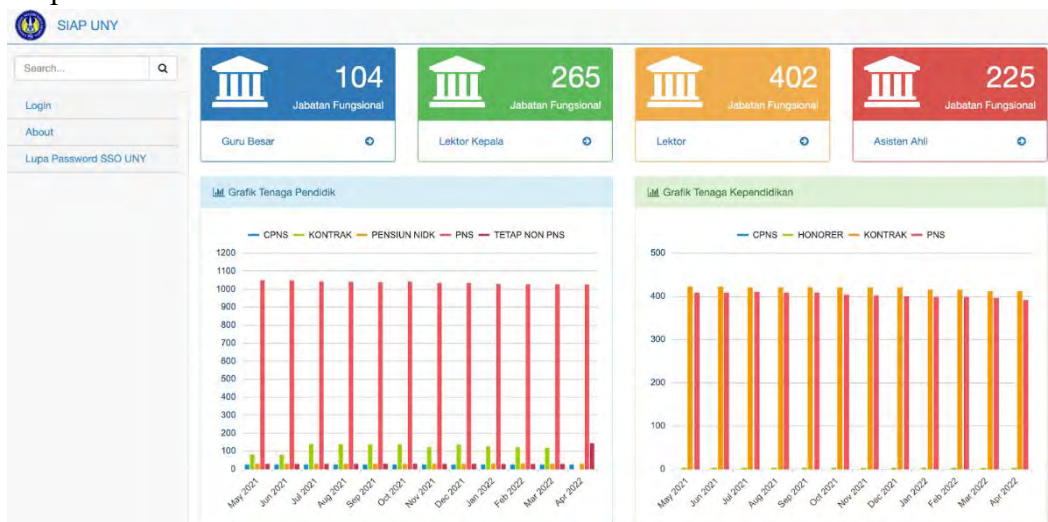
SIAP UNY

Search...

Login

About

Lupa Password SSO UNY

104
Jabatan Fungsional
Guru Besar

265
Jabatan Fungsional
Lektor Kepala

402
Jabatan Fungsional
Lektor

225
Jabatan Fungsional
Asisten Ahli

Grafik Tenaga Pendidik

CPNS KONTRAK PENSIUN NIDK PNS TETAP NON PNS

1200
1100
1000
900
800
700
600
500
400
300
200
100
0

May 2021 Jun 2021 Jul 2021 Aug 2021 Sep 2021 Oct 2021 Nov 2021 Dec 2021 Jan 2022 Feb 2022 Mar 2022 Apr 2022

Grafik Tenaga Kependidikan

CPNS HONORER KONTRAK PNS

500
400
300
200
100
0

May 2021 Jun 2021 Jul 2021 Aug 2021 Sep 2021 Oct 2021 Nov 2021 Dec 2021 Jan 2022 Feb 2022 Mar 2022 Apr 2022